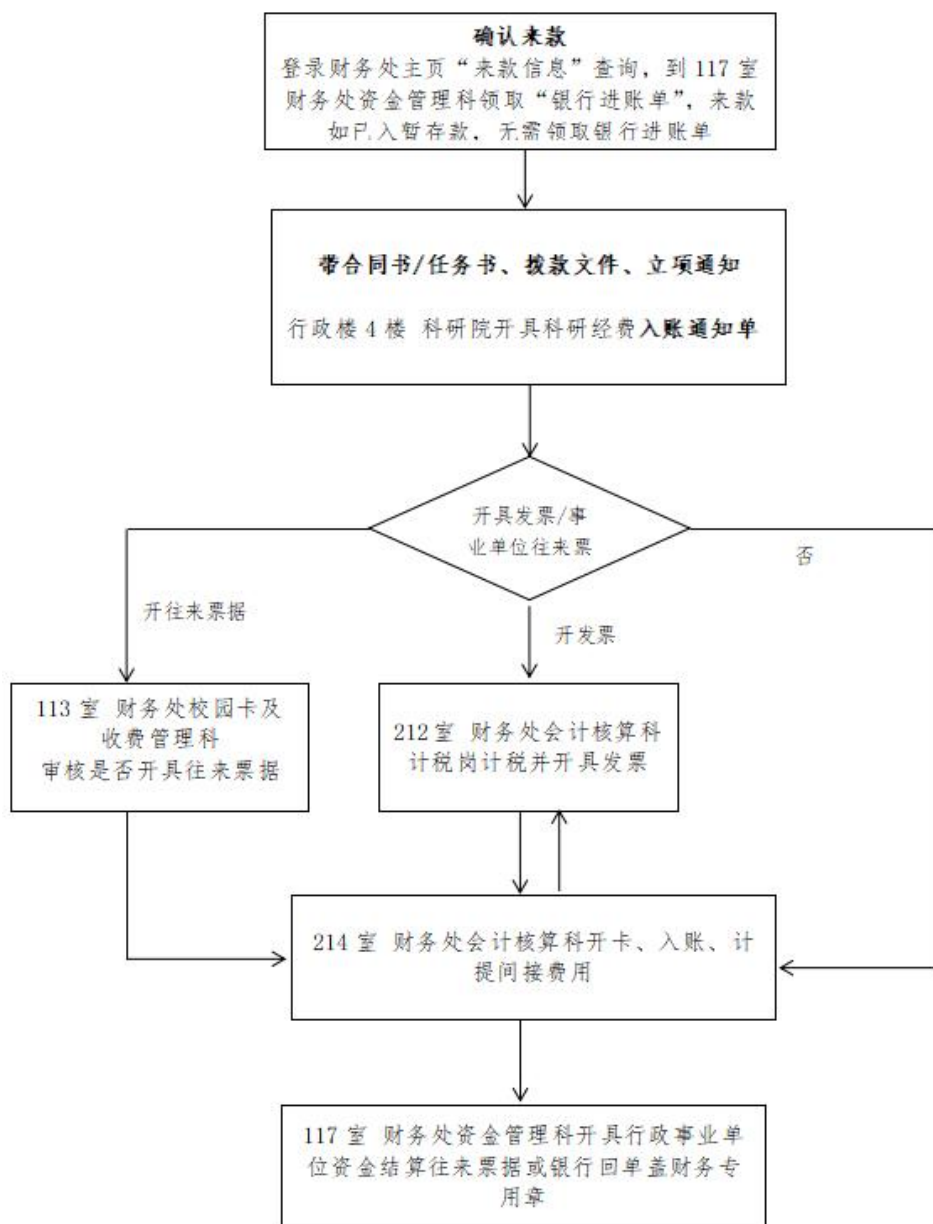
确认来款
登录财务处主页“来款信息”查询，到 117 室财务处资金管理科领取“银行进账单”，来款如已入暂存款，无需领取银行进账单

带合同书/任务书、拨款文件、立项通知
行政楼 4 楼 科研院开具科研经费入账通知单

开具发票/事业单位往来票

否

开往来票据

开发票

113 室 财务处校园卡及收费管理科
审核是否开具往来票据

212 室 财务处会计核算科计税岗计税并开具发票

214 室 财务处会计核算科开卡、入账、计提间接费用

117 室 财务处资金管理科开具行政事业单位资金结算往来票据或银行回单盖财务专用章